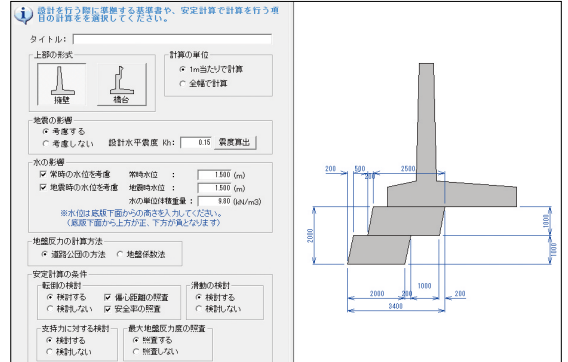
設計を行う際に準拠する基準書や、安定計算で計算を行う項目の計算を選択してください。

タイトル：

上部の形式
擁壁
橋台

計算の単位
1m当たりで計算
全幅で計算

地震の影響
考慮する
考慮しない　設計水平震度 Kh: 0.15 震度算出

水の影響
常時の水位を考慮　常時水位 : 1.500 (m)
地震時の水位を考慮　地震時水位 : 1.500 (m)
水の単位体積重量 : 9.80 (kN/m3)
※水位は底版下面からの高さを入力してください。
（底版下面から上方が正、下方が負となります）

地盤反力の計算方法
道路公団の方法　地盤係数法

安定計算の条件
転倒の検討
検討する
検討しない
偏心距離の照査
安全率の照査

滑動の検討
検討する
検討しない

支持力に対する検討
検討する
検討しない

最大地盤反力度の照査
照査する
照査しない

200
500
2500
200
2000
1000
1000
1000
2000
200
3400